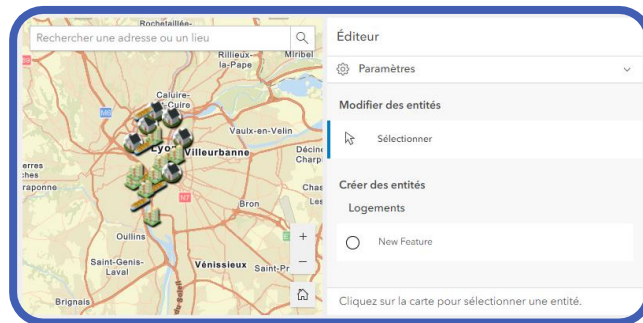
Rochetaillée-
Rechercher une adresse ou un lieu
Rillieux-la-Pape
Caluire-et-Cuire
Vaux-en-Velin
Lyon
Villeurbanne
Décines-Charp
erres
ches
raponne
Chas
Bron
Oullins
Saint-Genis-Laval
Vénissieux
Saint-Pr
Brignais
+
−

Éditeur
Paramètres
Modifier des entités
Sélectionner
Créer des entités
Logements
New Feature
Cliquez sur la carte pour sélectionner une entité.